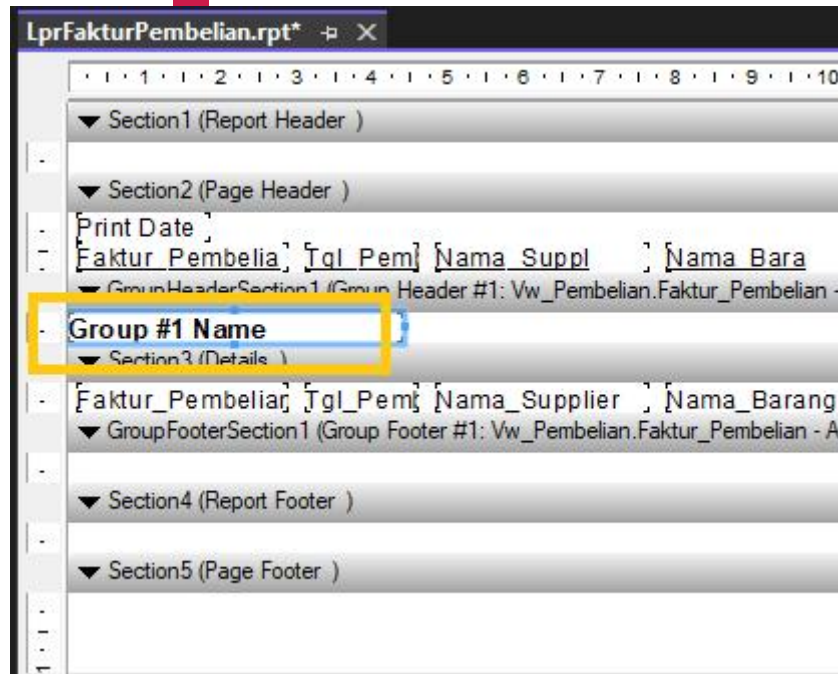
LprFakturPembelian.rpt* ⊣ ×

1 2 3 4 5 6 7 8 9 10

Section1 (Report Header )

Section2 (Page Header )

Print Date

Faktur_Pembelia Tgl_Pem Nama_Suppl Nama_Bara

GroupHeaderSection1 (Group Header #1: Vw_Pembelian.Faktur_Pembelian -

Group #1 Name

Section3 (Details )

Faktur_Pembeliar Tgl_Pem Nama_Supplier Nama_Barang

GroupFooterSection1 (Group Footer #1: Vw_Pembelian.Faktur_Pembelian - A

Section4 (Report Footer )

Section5 (Page Footer )